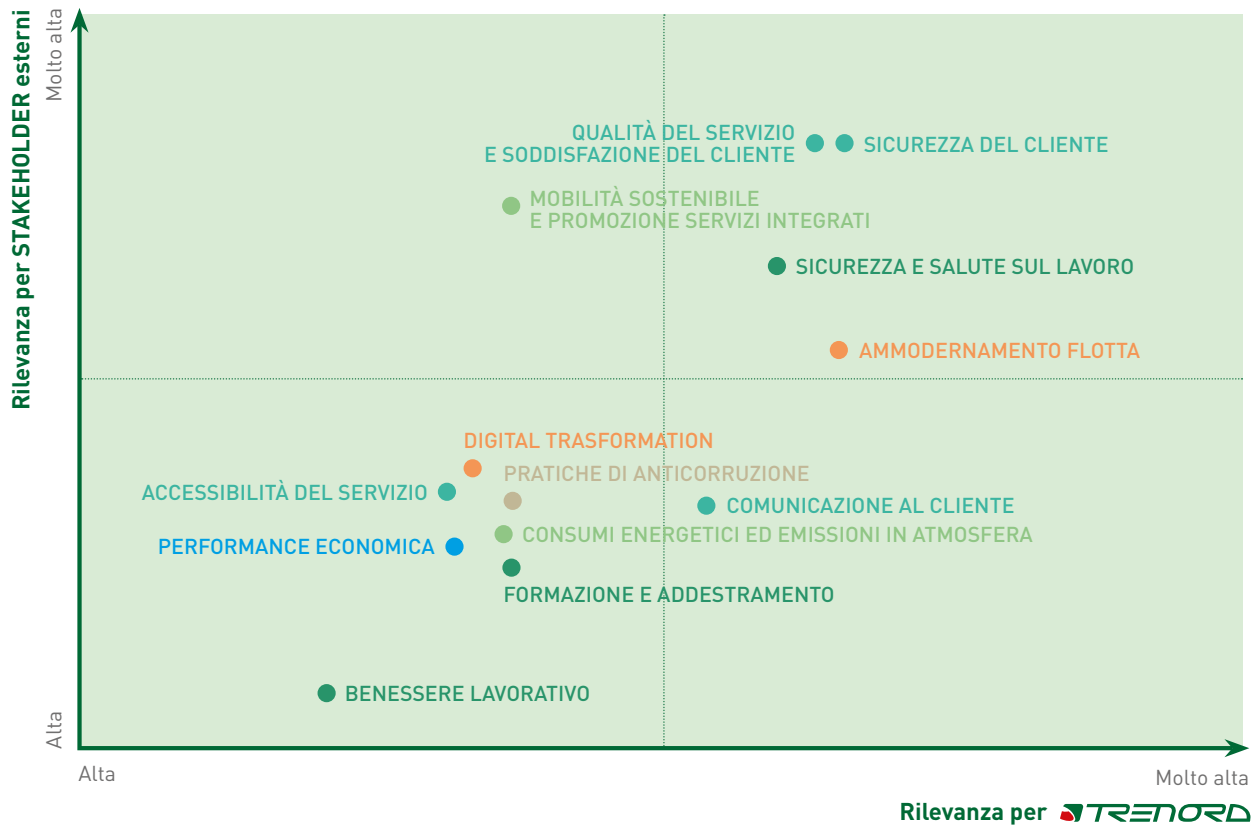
Rilevanza per STAKEHOLDER esterni

Molto alta

QUALITÀ DEL SERVIZIO E SODDISFAZIONE DEL CLIENTE

SICUREZZA DEL CLIENTE

MOBILITÀ SOSTENIBILE E PROMOZIONE SERVIZI INTEGRATI

SICUREZZA E SALUTE SUL LAVORO

AMMODERNAMENTO FLOTTA

DIGITAL TRASFORMATION

PRATICHE DI ANTICORRUZIONE

ACCESSIBILITÀ DEL SERVIZIO

COMUNICAZIONE AL CLIENTE

CONSUMI ENERGETICI ED EMISSIONI IN ATMOSFERA

PERFORMANCE ECONOMICA

FORMAZIONE E ADDESTRAMENTO

BENESSERE LAVORATIVO

Alta

Alta

Molto alta

Rilevanza per TRENORD